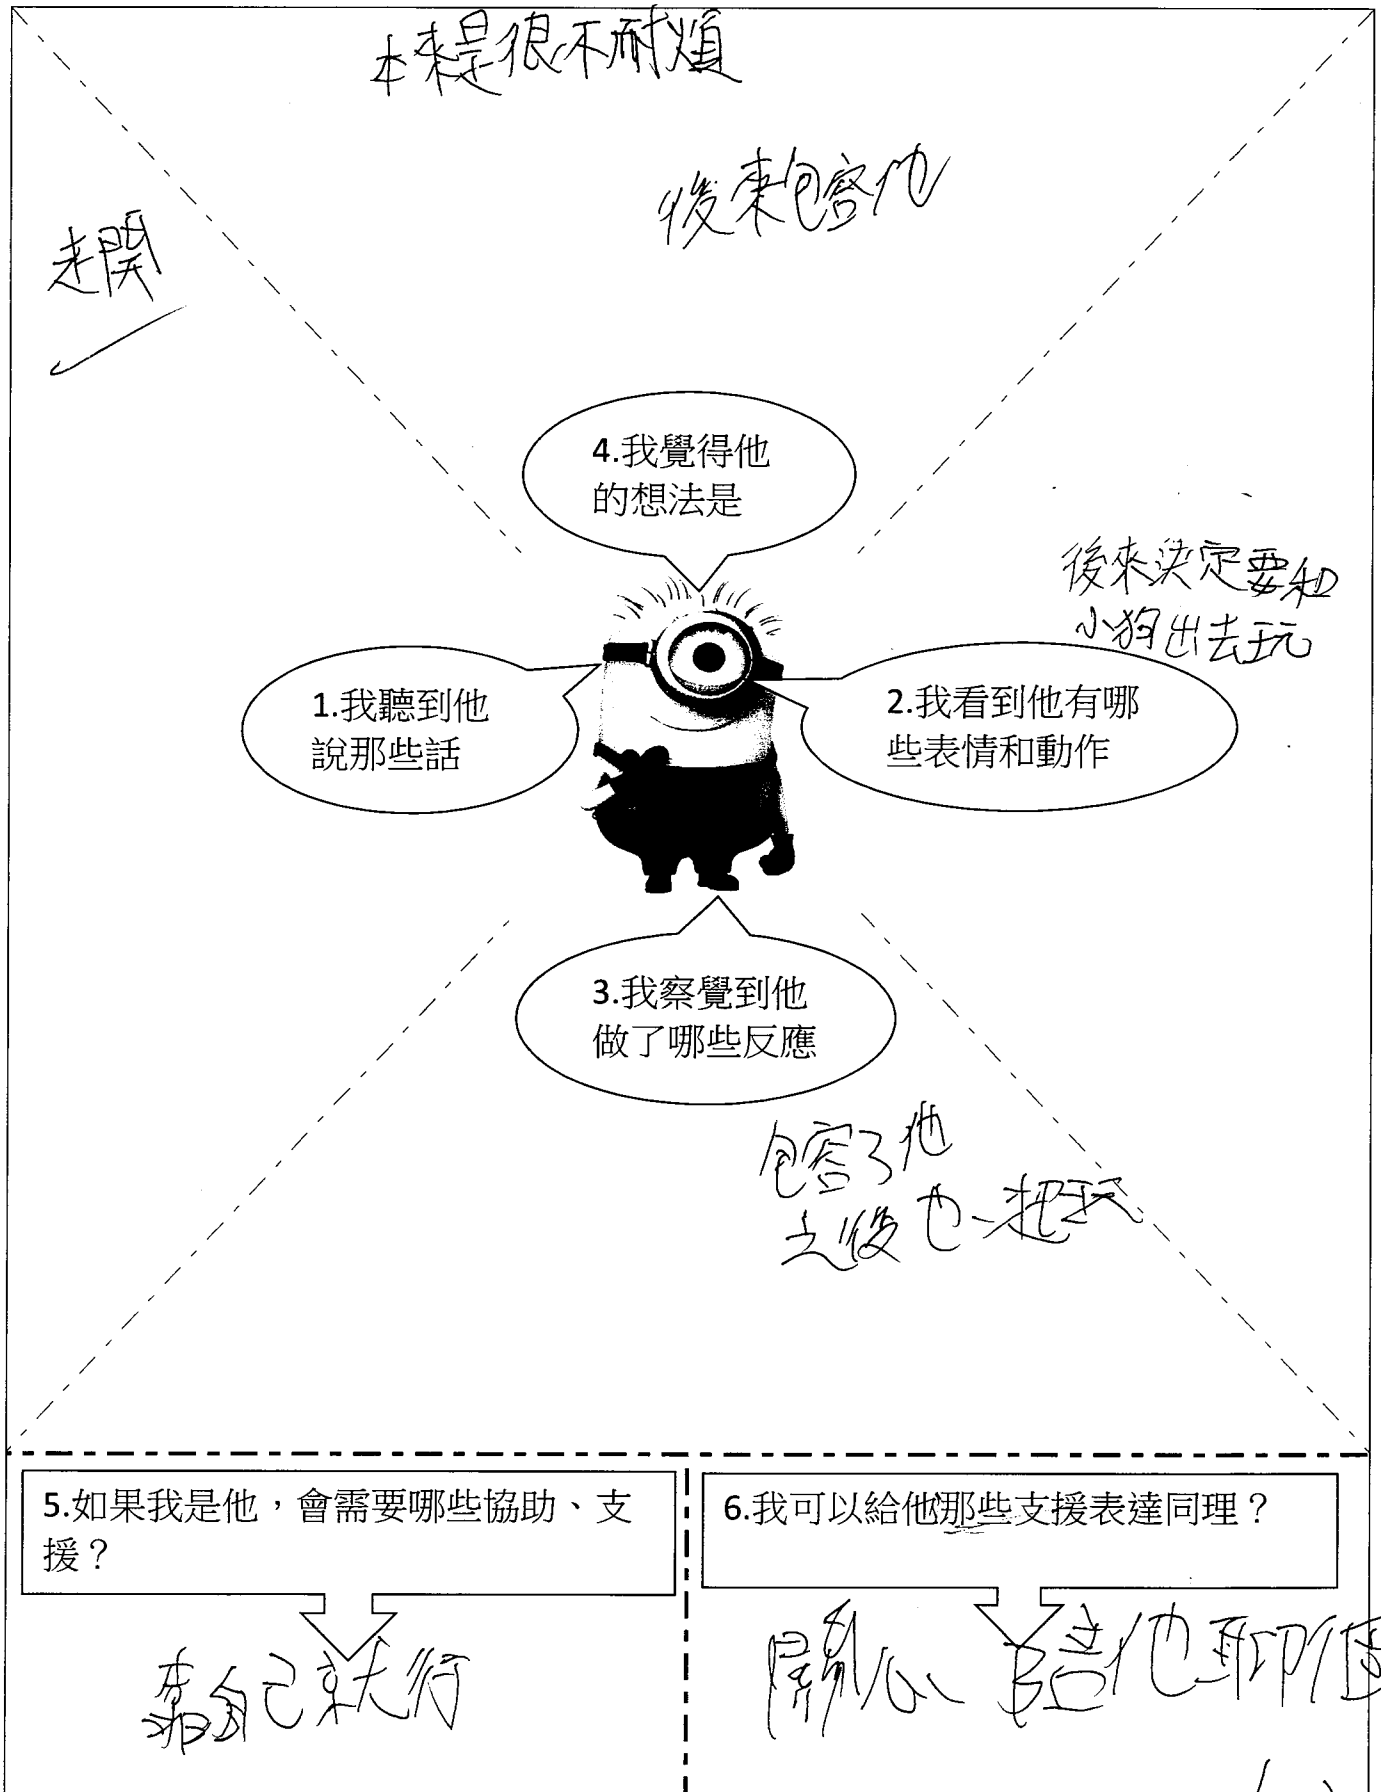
本來是很不耐煩

後來包容他

走開

4.我覺得他的想法是

後來決定要和小狗出去玩

1.我聽到他說那些話

2.我看到他有哪些表情和動作

3.我察覺到他做了哪些反應

包容了他
之後也一起玩

5.如果我是他，會需要哪些協助、支援？

6.我可以給他那些支援表達同理？

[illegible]自己就行

關心 陪他聊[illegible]